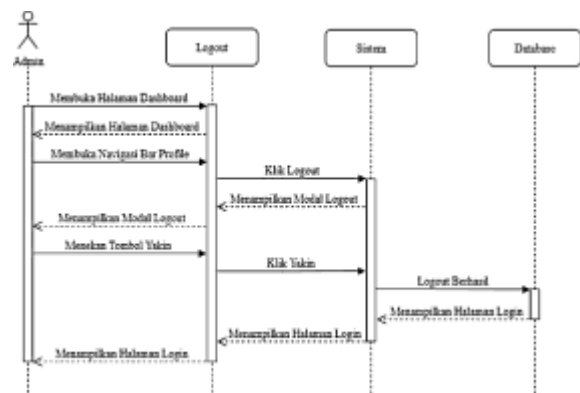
Admin

Logout

Sistem

Database

Membuka Halaman Dashboard

Menampilkan Halaman Dashboard

Membuka Navigasi Bar Profile

Klik Logout

Menampilkan Modal Logout

Menampilkan Modal Logout

Menekan Tombol Yakin

Klik Yakin

Logout Berhasil

Menampilkan Halaman Login

Menampilkan Halaman Login

Menampilkan Halaman Login